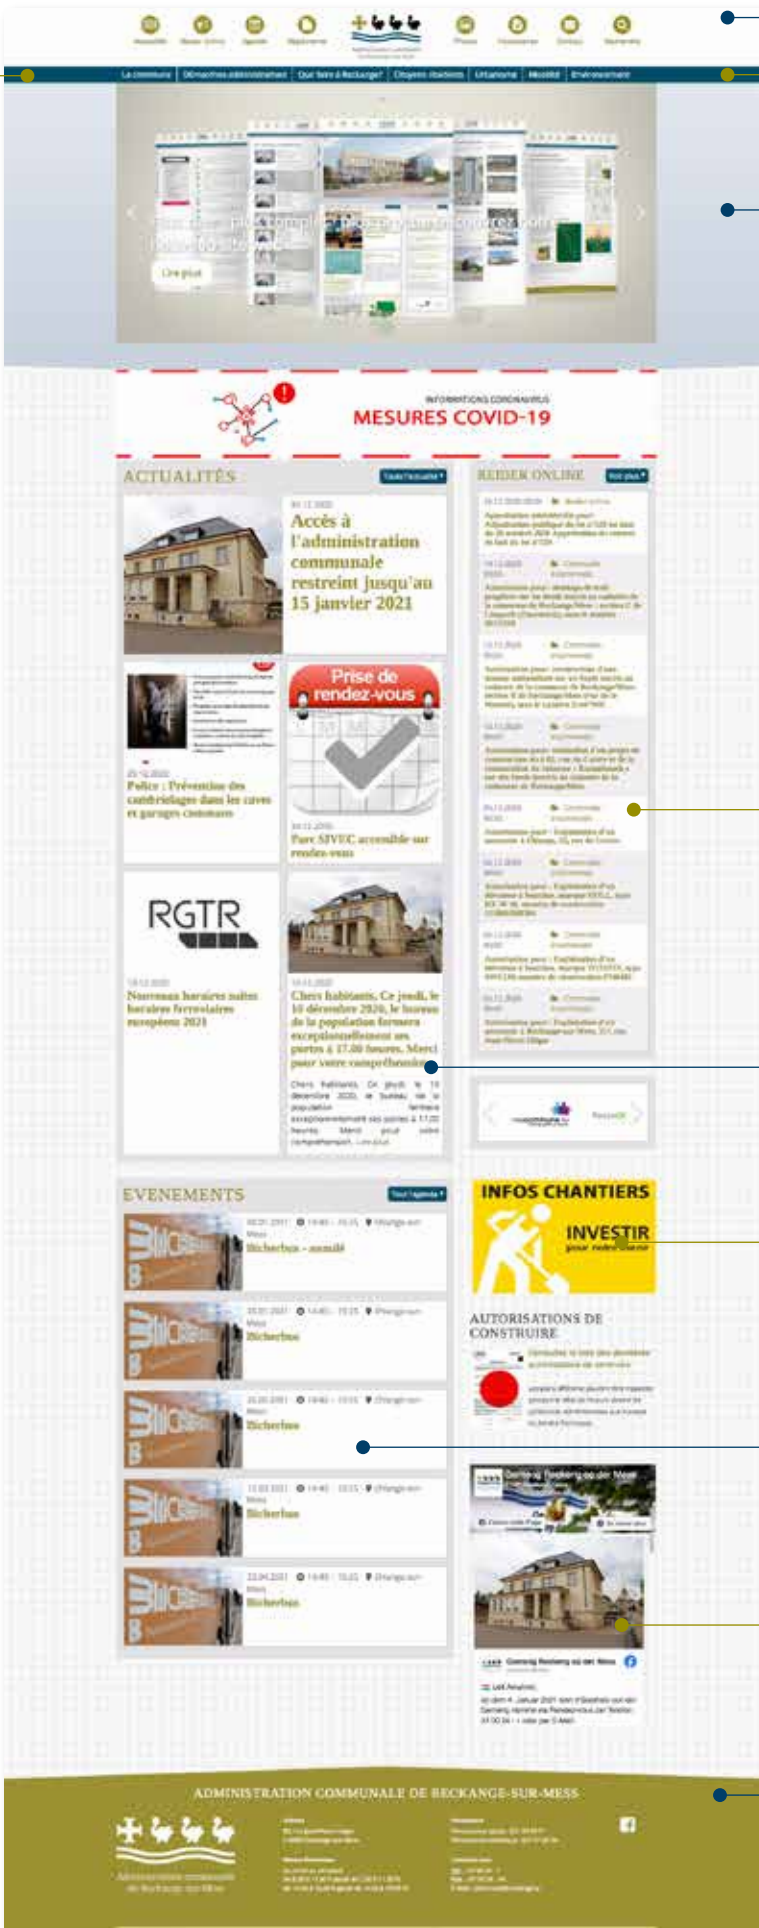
Actualités Besoin d'infos Agenda Règlements Photos Formulaires Contact Recherche

La commune | Démarches administratives | Que faire à Reckange? | Citoyens résidents | Urbanisme | Mobilité | Environnement

Lire plus

INFORMATIONS CORONAVIRUS
MESURES COVID-19

ACTUALITÉS
Toute l'actualité

Accès à l'administration communale restreint jusqu'au 15 janvier 2021

Police : Prévention des cambriolages dans les caves et garages communs

Prise de rendez-vous

Parc SIVEC accessible sur rendez-vous

RGTR

Nouveaux horaires bus et horaires ferroviaires européens 2021

Chers habitants, Ce jeudi, le 10 décembre 2020, le bureau de la population fermera exceptionnellement ses portes à 17.00 heures. Merci pour votre compréhension.

Chers habitants, Ce jeudi, le 10 décembre 2020, le bureau de la population fermera exceptionnellement ses portes à 17.00 heures. Merci pour votre compréhension. Lire plus

RESIDER ONLINE
Voir plus

EVENEMENTS
Tout l'agenda

Bicherbus - annulé
Bicherbus
Bicherbus
Bicherbus
Bicherbus

INFOS CHANTIERS
INVESTIR pour redemain

AUTORISATIONS DE CONSTRUIRE

Gemeng Reckeng op der Mess

ADMINISTRATION COMMUNALE DE RECKANGE-SUR-MESS

Administration communale de Reckange-sur-Mess